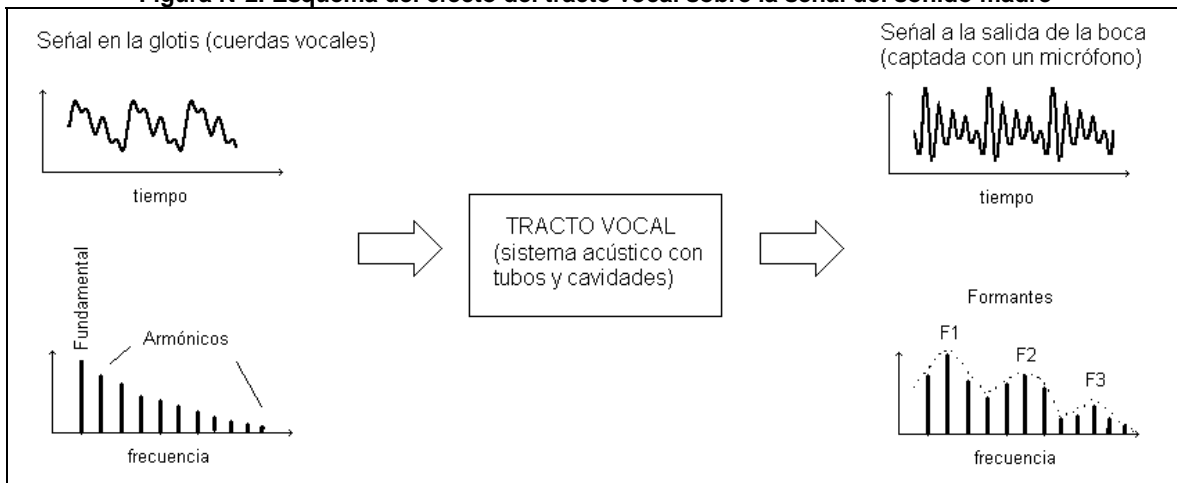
Figura A-2. Esquema del efecto del tracto vocal sobre la señal del sonido madre

Señal en la glotis (cuerdas vocales)

tiempo

Fundamental

Armónicos

frecuencia

TRACTO VOCAL (sistema acústico con tubos y cavidades)

Señal a la salida de la boca (captada con un micrófono)

tiempo

Formantes

F1

F2

F3

frecuencia